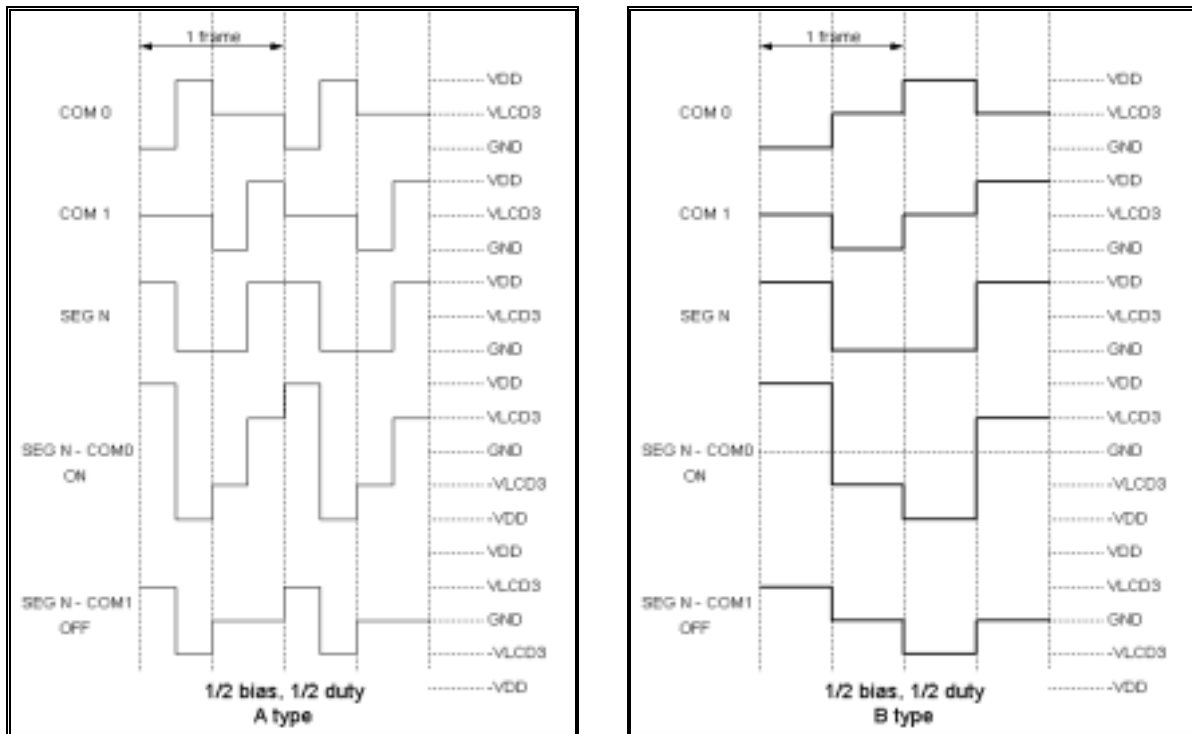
1 frame

COM 0

COM 1

SEG N

SEG N - COM0
ON

SEG N - COM1
OFF

VDD
VLCD3
GND
VDD
VLCD3
GND
VDD
VLCD3
GND
VDD
VLCD3
GND
-VLCD3
-VDD
VDD
VLCD3
GND
-VLCD3
-VDD

1/2 bias, 1/2 duty
A type

1 frame

COM 0

COM 1

SEG N

SEG N - COM0
ON

SEG N - COM1
OFF

VDD
VLCD3
GND
VDD
VLCD3
GND
VDD
VLCD3
GND
VDD
VLCD3
GND
-VLCD3
-VDD
VDD
VLCD3
GND
-VLCD3
-VDD

1/2 bias, 1/2 duty
B type